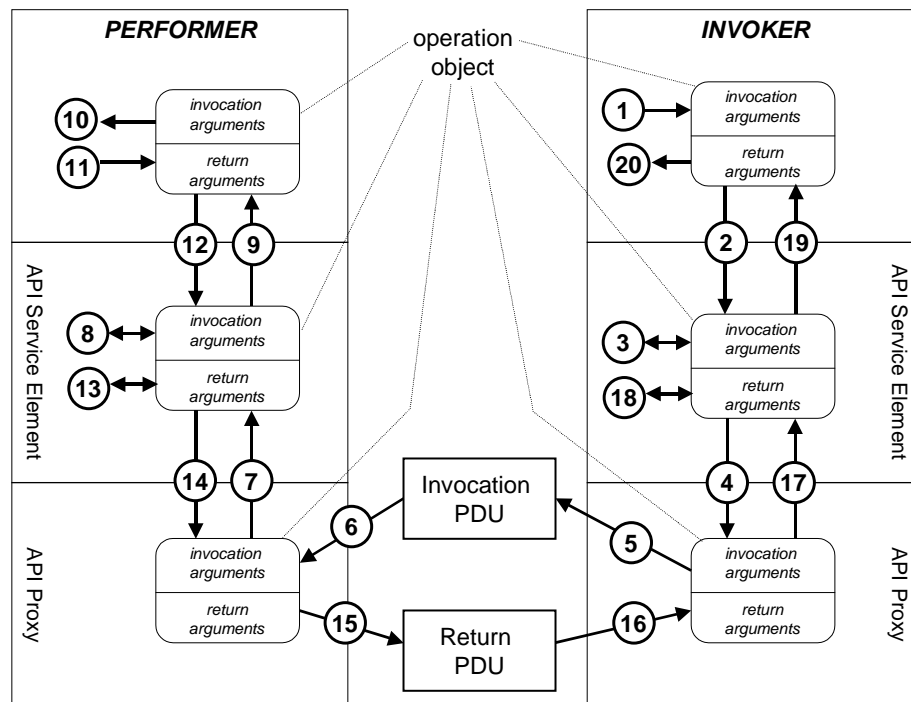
PERFORMER

operation object

INVOKER

10

invocation arguments

1

invocation arguments

11

return arguments

20

return arguments

12

9

2

19

API Service Element

8

invocation arguments

3

invocation arguments

API Service Element

13

return arguments

18

return arguments

14

7

4

17

Invocation PDU

API Proxy

6

5

API Proxy

invocation arguments

invocation arguments

return arguments

15

Return PDU

16

return arguments